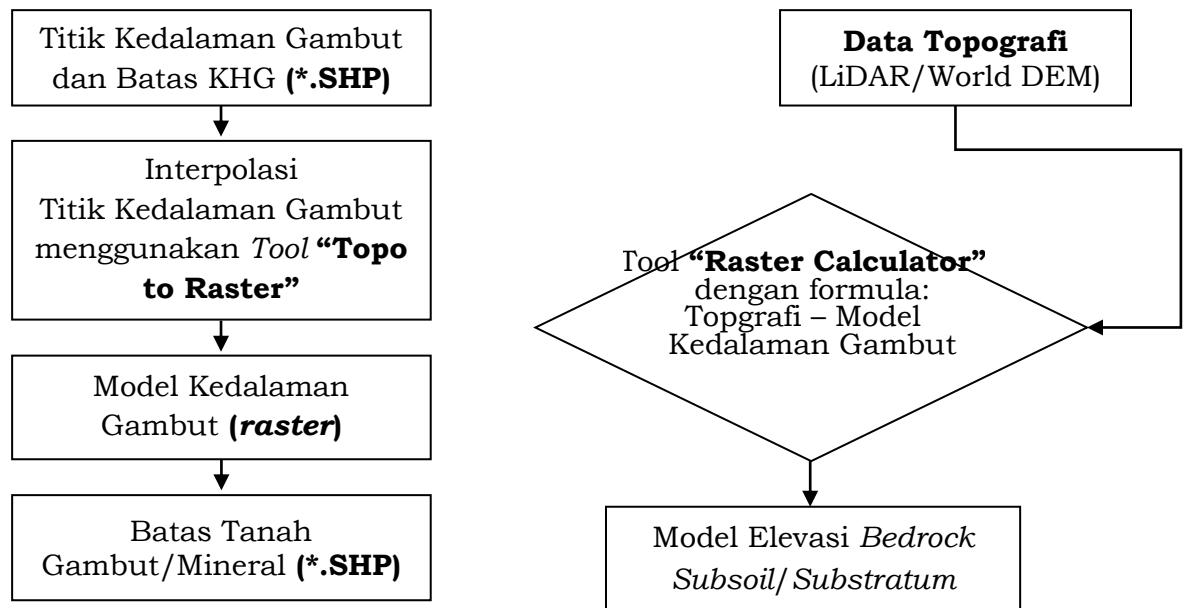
Titik Kedalaman Gambut dan Batas KHG **(*.SHP)**

Interpolasi Titik Kedalaman Gambut menggunakan *Tool* **"Topo to Raster"**

Model Kedalaman Gambut **(*raster*)**

Batas Tanah Gambut/Mineral **(*.SHP)**

**Data Topografi** (LiDAR/World DEM)

Tool **"Raster Calculator"** dengan formula: Topgrafi – Model Kedalaman Gambut

Model Elevasi *Bedrock Subsoil*/*Substratum*